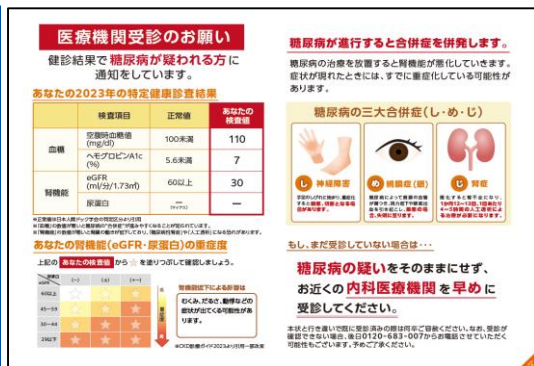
医療機関受診のお願い

健診結果で糖尿病が疑われる方に通知をしています。

あなたの2023年の特定健康診査結果

| | 検査項目 | 正常値 | あなたの検査値 |
|---|---|---|---|
| 血糖 | 空腹時血糖値 (mg/dl) | 100未満 | 110 |
| | ヘモグロビンA1c (%) | 5.6未満 | 7 |
| 腎機能 | eGFR (ml/分/1.73㎡) | 60以上 | 30 |
| | 尿蛋白 | — | — |

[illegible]

あなたの腎機能(eGFR・尿蛋白)の重症度

上記の あなたの検査値 から ☆ を塗りつぶして確認しましょう。

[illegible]

腎機能低下による影響は

むくみ、だるさ、動悸などの症状が出てくる可能性があります。

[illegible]

糖尿病が進行すると合併症を併発します。

糖尿病の治療を放置すると腎機能が悪化していきます。症状が現れたときには、すでに重症化している可能性があります。

糖尿病の三大合併症(し・め・じ)

し 神経障害

め 網膜症(眼)

じ 腎症

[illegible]

もし、まだ受診していない場合は・・・

糖尿病の疑いをそのままにせず、お近くの内科医療機関を早めに受診してください。

本状と行き違いで既に受診済みの際は何卒ご容赦ください。なお、受診が確認できない場合、後日0120-683-007からお電話させていただく可能性もございます。予めご了承ください。